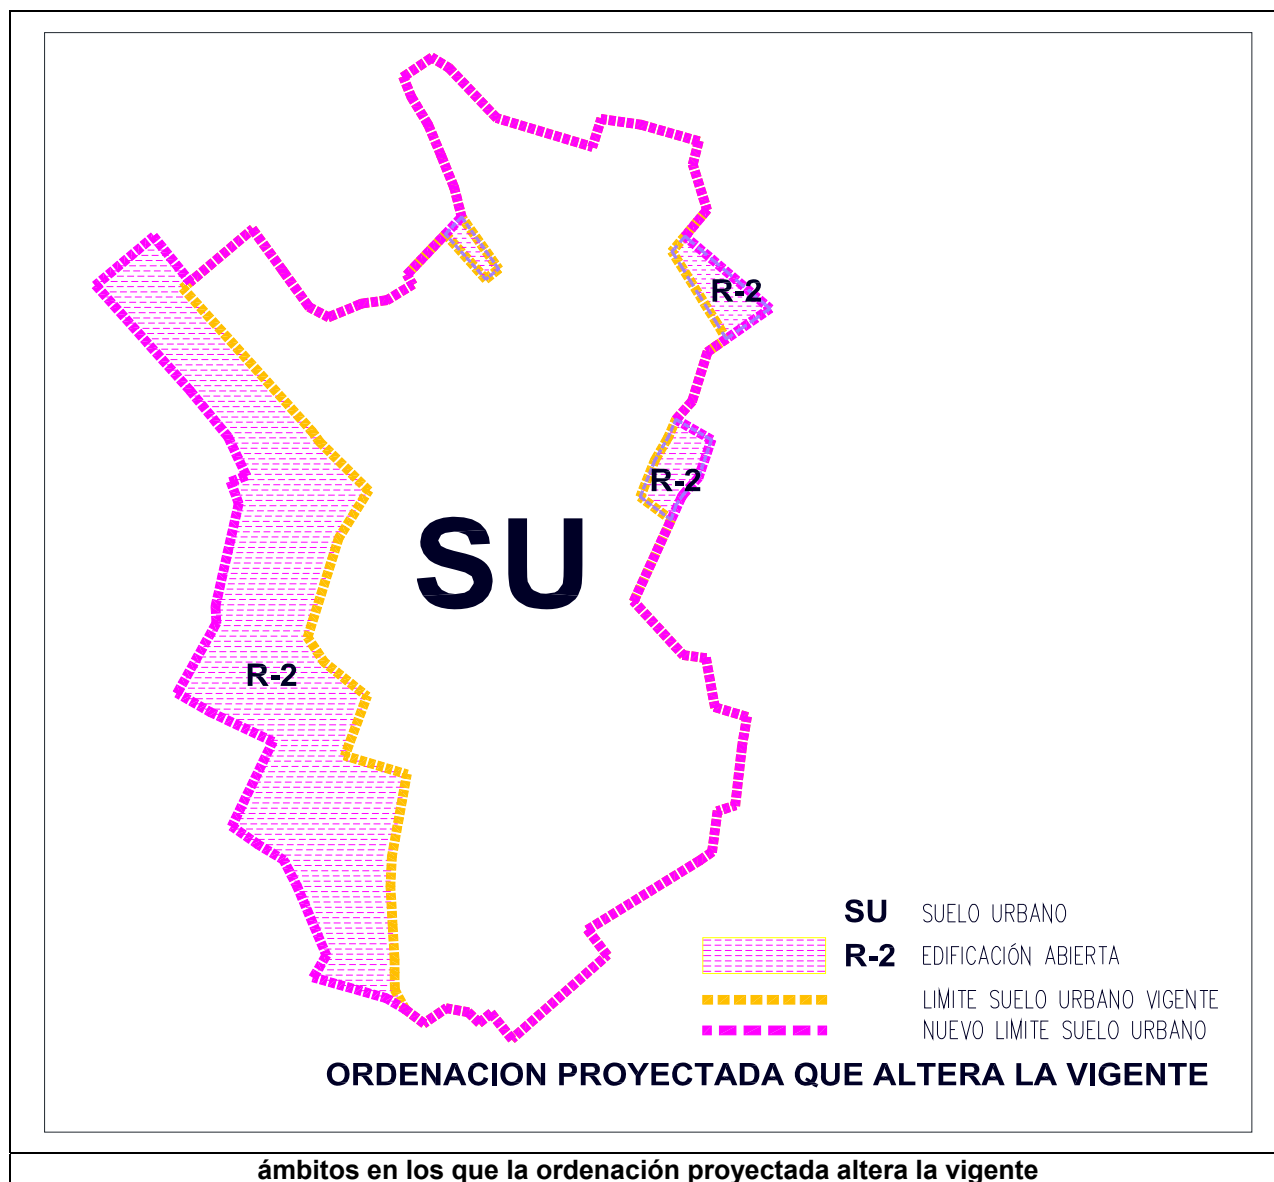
R-2

R-2

SU

R-2

SU SUELO URBANO
R-2 EDIFICACIÓN ABIERTA
LIMITE SUELO URBANO VIGENTE
NUEVO LIMITE SUELO URBANO

ORDENACION PROYECTADA QUE ALTERA LA VIGENTE

ámbitos en los que la ordenación proyectada altera la vigente